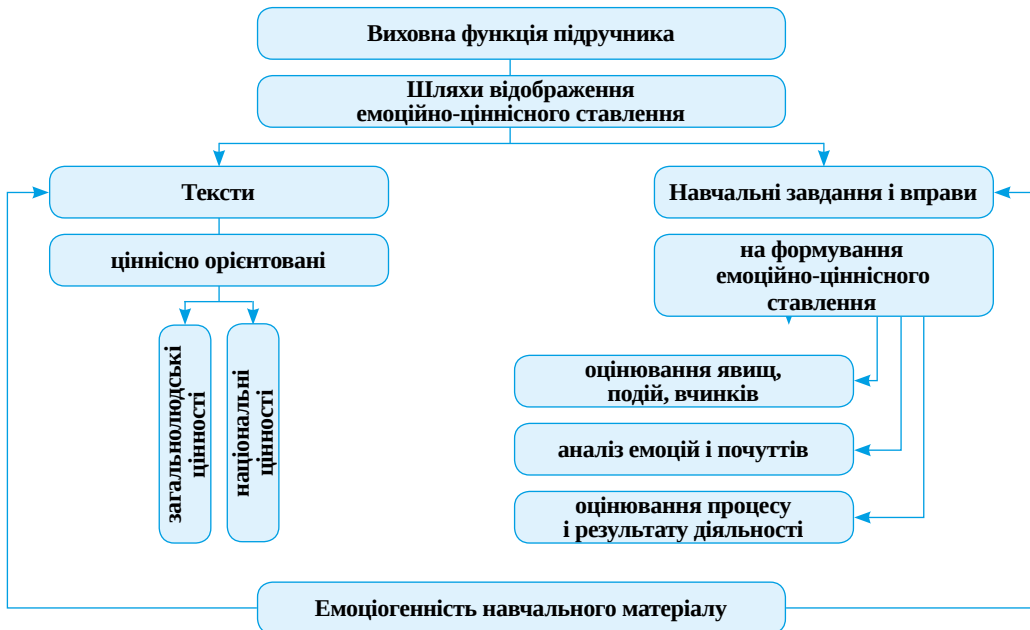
Виховна функція підручника

Шляхи відображення емоційно-ціннісного ставлення

Тексти

ціннісно орієнтовані

загальнолюдські цінності

національні цінності

Навчальні завдання і вправи

на формування емоційно-ціннісного ставлення

оцінювання явищ, подій, вчинків

аналіз емоцій і почуттів

оцінювання процесу і результату діяльності

Емоціогенність навчального матеріалу